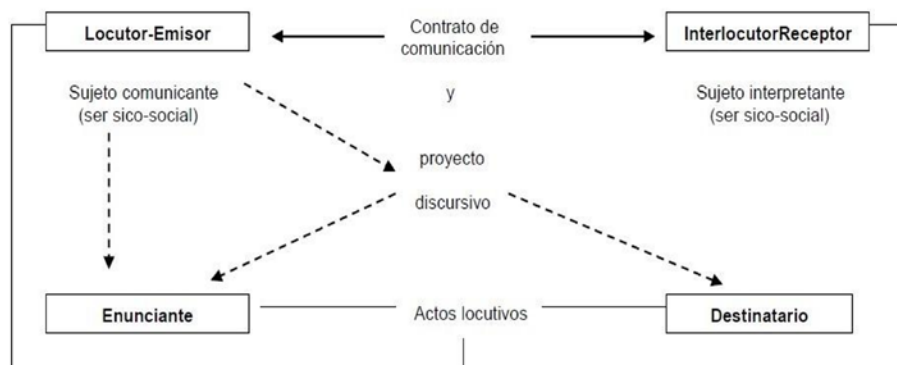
Locutor-Emisor

Contrato de comunicación

InterlocutorReceptor

Sujeto comunicante
(ser sico-social)

y

Sujeto interpretante
(ser sico-social)

proyecto

discursivo

Enunciante

Actos locutivos

Destinatario